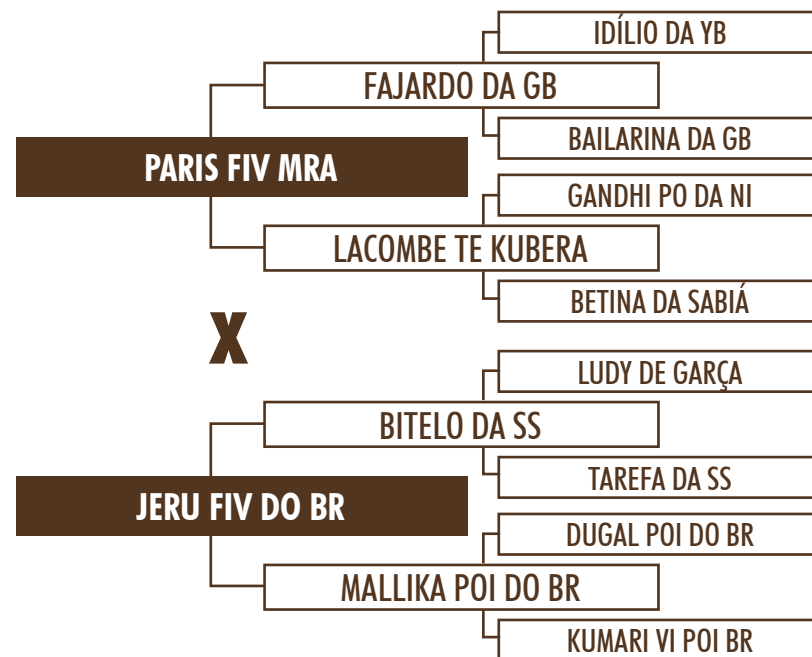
IDÍLIO DA YB
FAJARDO DA GB
BAILARINA DA GB
PARIS FIV MRA
GANDHI PO DA NI
LACOMBE TE KUBERA
BETINA DA SABIÁ
X
LUDY DE GARÇA
BITELO DA SS
TAREFA DA SS
JERU FIV DO BR
DUGAL POI DO BR
MALLIKA POI DO BR
KUMARI VI POI BR